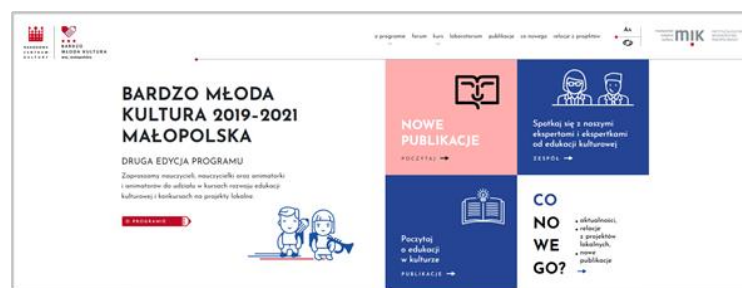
NARODOWE CENTRUM KULTURY

BARDZO MŁODA KULTURA

o programie forum kurs laboratorium publikacje co nowego relacje z projektów

AA

MIK

BARDZO MŁODA KULTURA 2019-2021 MAŁOPOLSKA

DRUGA EDYCJA PROGRAMU

Zapraszamy nauczycieli, nauczycielki oraz animatorki i animatorów do udziału w kursach rozwoju edukacji kulturowej i konkursach na projekty lokalne.

O PROGRAMIE

NOWE PUBLIKACJE

POCZYTAJ →

Spotkaj się z naszymi ekspertami i ekspertkami od edukacji kulturowej

ZESPÓŁ →

Poczytaj o edukacji w kulturze

PUBLIKACJE →

CO NOWEGO?

• aktualności,
• relacje z projektów lokalnych,
• nowe publikacje